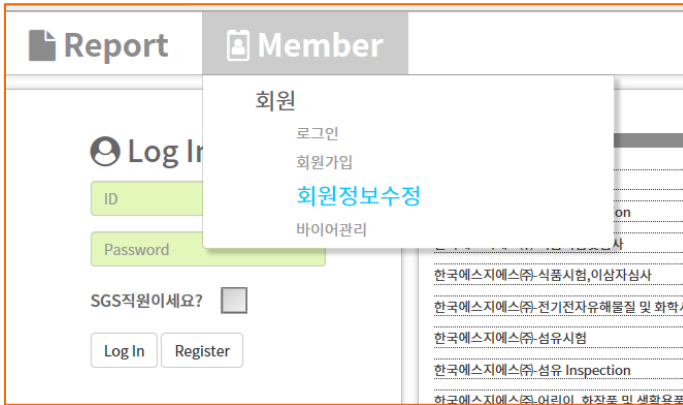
Report
Member
회원
로그인
회원가입
회원정보수정
바이어관리
Log In
ID
Password
SGS직원이세요?
Log In
Register
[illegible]on
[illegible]사
한국에스지에스㈜-식품시험,이상자심사
한국에스지에스㈜-전기전자유해물질 및 화학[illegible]
한국에스지에스㈜-섬유시험
한국에스지에스㈜-섬유 Inspection
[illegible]